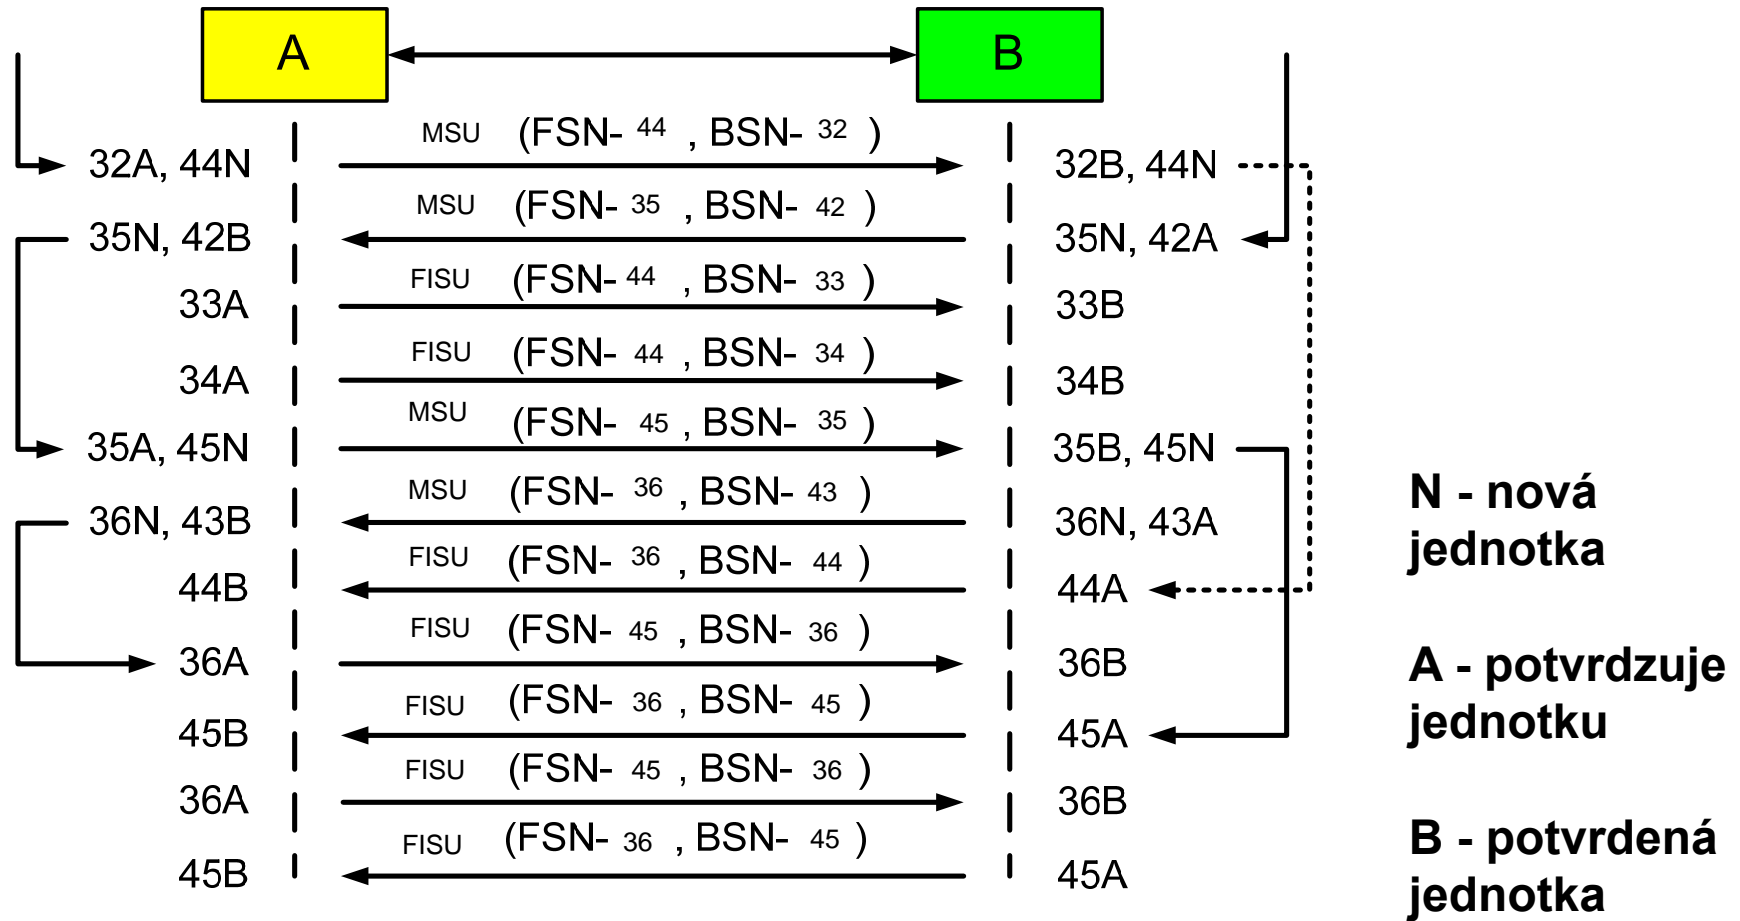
A

B

32A, 44N
MSU (FSN- 44 , BSN- 32 )
32B, 44N

35N, 42B
MSU (FSN- 35 , BSN- 42 )
35N, 42A

33A
FISU (FSN- 44 , BSN- 33 )
33B

34A
FISU (FSN- 44 , BSN- 34 )
34B

35A, 45N
MSU (FSN- 45 , BSN- 35 )
35B, 45N

36N, 43B
MSU (FSN- 36 , BSN- 43 )
36N, 43A

44B
FISU (FSN- 36 , BSN- 44 )
44A

36A
FISU (FSN- 45 , BSN- 36 )
36B

45B
FISU (FSN- 36 , BSN- 45 )
45A

36A
FISU (FSN- 45 , BSN- 36 )
36B

45B
FISU (FSN- 36 , BSN- 45 )
45A

N - nová jednotka

A - potvrdzuje jednotku

B - potvrdená jednotka